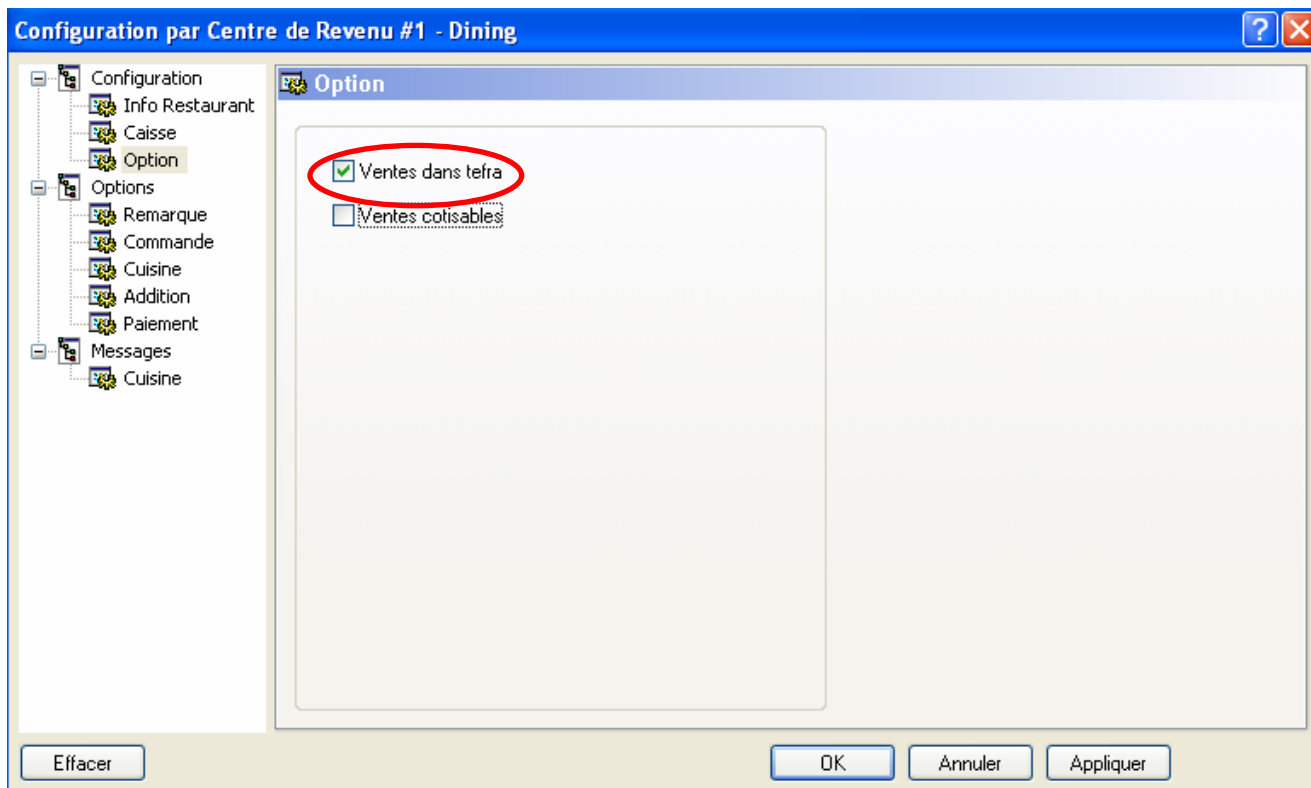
Configuration par Centre de Revenu #1 - Dining

Configuration
Info Restaurant
Caisse
Option
Options
Remarque
Commande
Cuisine
Addition
Paiement
Messages
Cuisine

Option

Ventes dans tefra
Ventes cotisables

Effacer
OK
Annuler
Appliquer